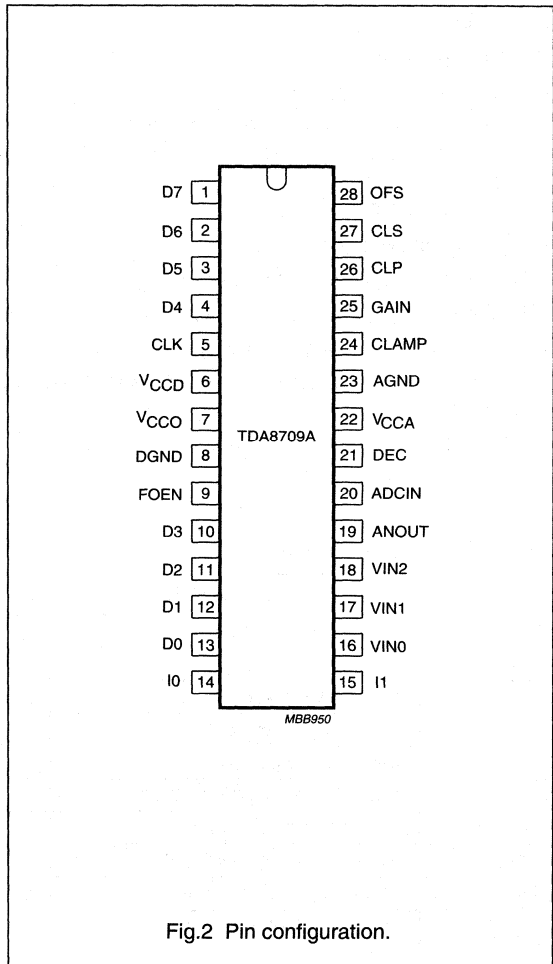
D7 1
D6 2
D5 3
D4 4
CLK 5
$V_{CCD}$ 6
$V_{CCO}$ 7
DGND 8
FOEN 9
D3 10
D2 11
D1 12
D0 13
I0 14

28 OFS
27 CLS
26 CLP
25 GAIN
24 CLAMP
23 AGND
22 $V_{CCA}$
21 DEC
20 ADCIN
19 ANOUT
18 VIN2
17 VIN1
16 VIN0
15 I1

TDA8709A

MBB950

Fig.2 Pin configuration.